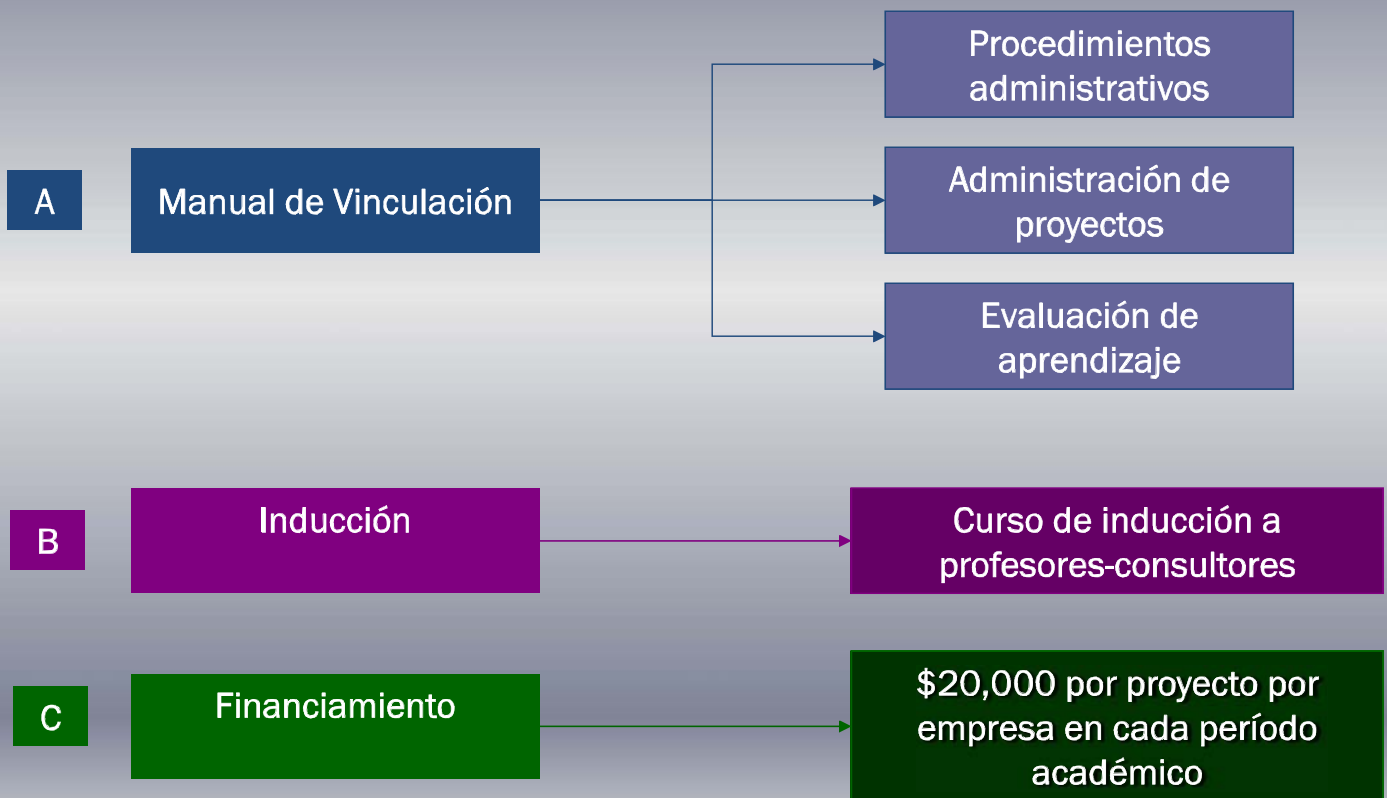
A

Manual de Vinculación

Procedimientos administrativos

Administración de proyectos

Evaluación de aprendizaje

B

Inducción

Curso de inducción a profesores-consultores

C

Financiamiento

\$20,000 por proyecto por empresa en cada período académico